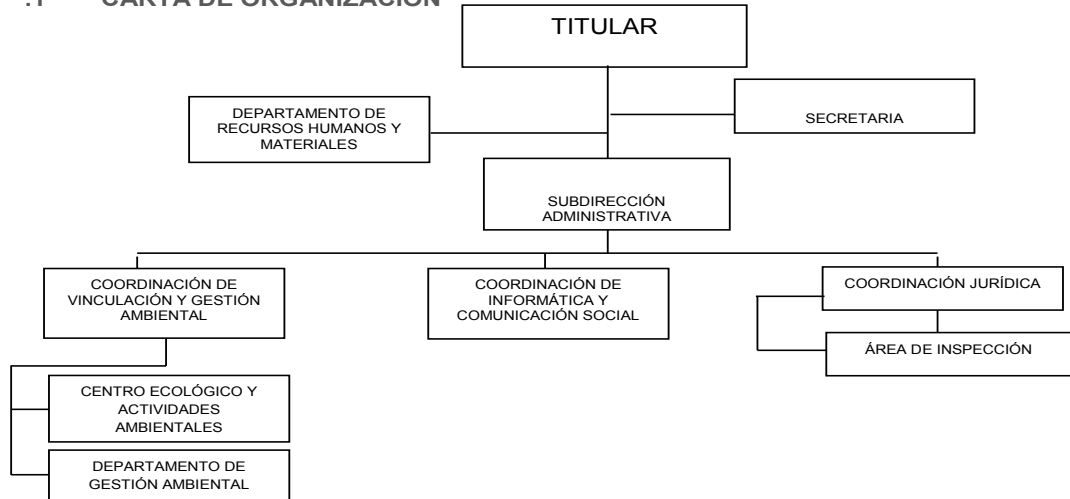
.1 CARTA DE ORGANIZACIÓN

TITULAR

DEPARTAMENTO DE RECURSOS HUMANOS Y MATERIALES

SECRETARIA

SUBDIRECCIÓN ADMINISTRATIVA

COORDINACIÓN DE VINCULACIÓN Y GESTIÓN AMBIENTAL

COORDINACIÓN DE INFORMÁTICA Y COMUNICACIÓN SOCIAL

COORDINACIÓN JURÍDICA

ÁREA DE INSPECCIÓN

CENTRO ECOLÓGICO Y ACTIVIDADES AMBIENTALES

DEPARTAMENTO DE GESTIÓN AMBIENTAL